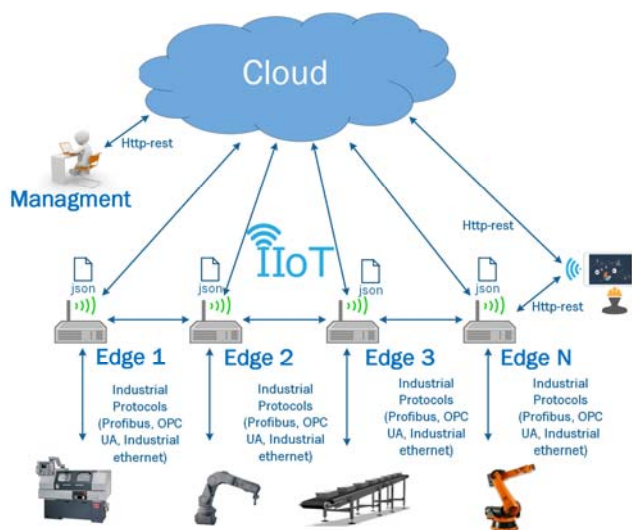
Cloud

Http-rest

Managment

IIoT

Http-rest

json

json

json

json

Http-rest

Edge 1

Edge 2

Edge 3

Edge N

Industrial Protocols (Profibus, OPC UA, Industrial ethernet)

Industrial Protocols (Profibus, OPC UA, Industrial ethernet)

Industrial Protocols (Profibus, OPC UA, Industrial ethernet)

Industrial Protocols (Profibus, OPC UA, Industrial ethernet)